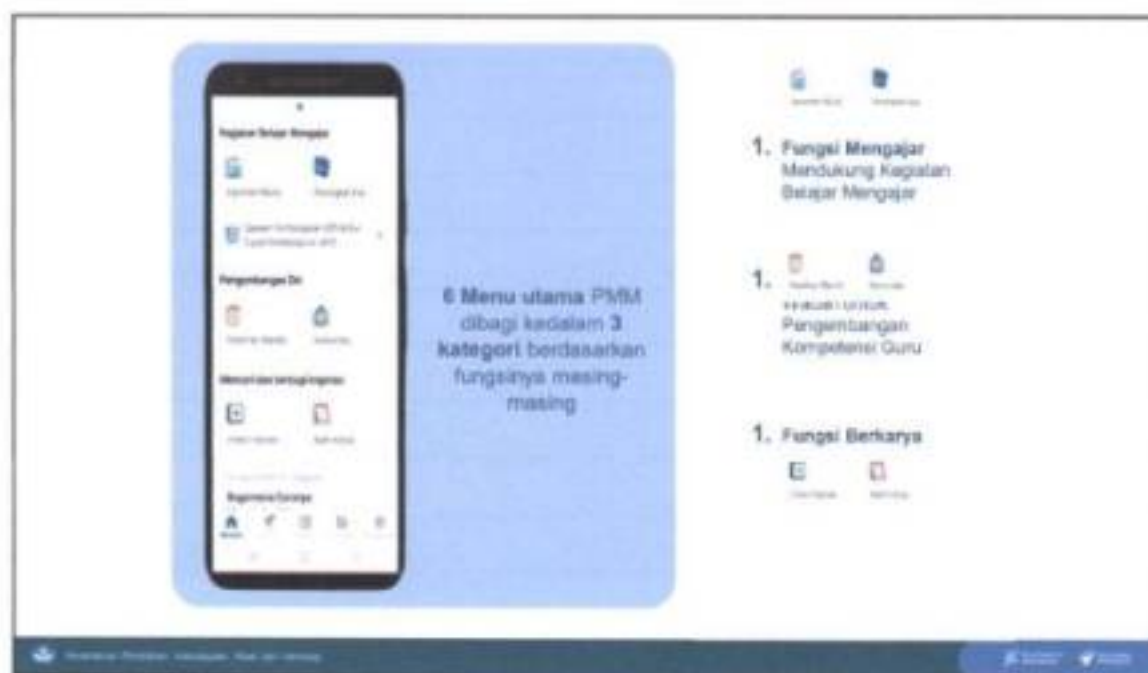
Kegiatan Belajar Mengajar

Asesmen Murid

Perangkat Ajar

Pengembangan Diri

Pelatihan Mandiri

Komunitas

Merekam dan berbagi inspirasi

Video Inspirasi

Bukti Karya

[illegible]

6 Menu utama PMM dibagi kedalam 3 kategori berdasarkan fungsinya masing-masing

Asesmen Murid

Perangkat Ajar

1. Fungsi Mengajar
Mendukung Kegiatan Belajar Mengajar

Pelatihan Mandiri

Komunitas

1. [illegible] untuk Pengembangan Kompetensi Guru

1. Fungsi Berkarya

Video Inspirasi

Bukti Karya

Kementerian Pendidikan, Kebudayaan, Riset, dan Teknologi